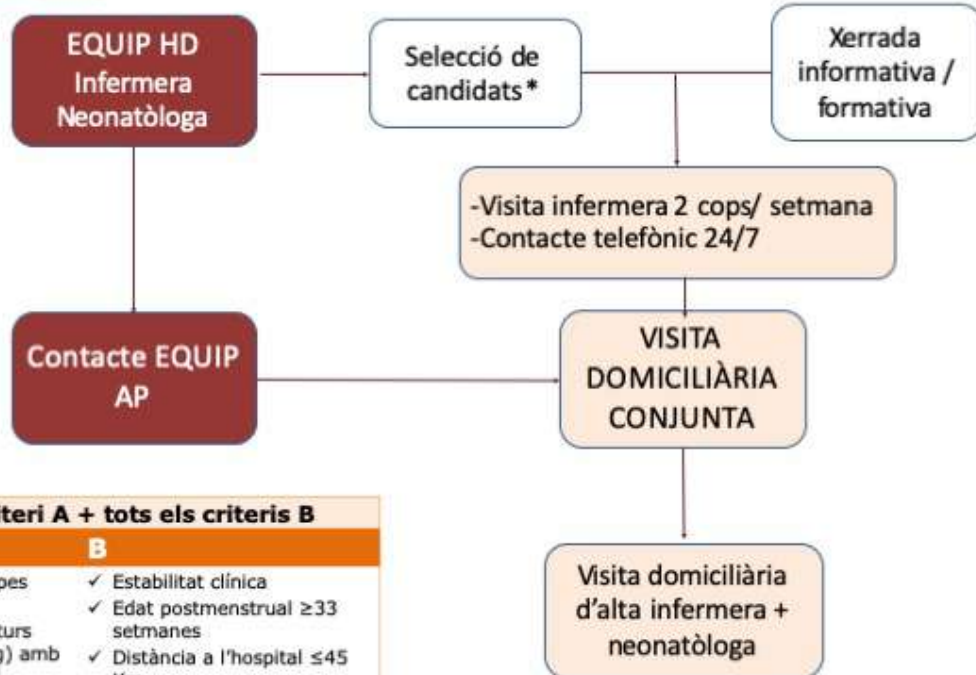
EQUIP HD
Infermera
Neonatòloga

Selecció de candidats*

Xerrada informativa / formativa

-Visita infermera 2 cops/ setmana
-Contacte telefònic 24/7

Contacte EQUIP AP

VISITA DOMICILIÀRIA CONJUNTA

Visita domiciliària d'alta infermera + neonatòloga

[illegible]teri A + tots els criteris B

| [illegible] | B |
|---|---|
| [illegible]pes | ✓ Estabilitat clínica |
| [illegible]turs | ✓ Edat postmenstrual ≥33 setmanes |
| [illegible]g) amb | ✓ Distància a l'hospital ≤45 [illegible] |